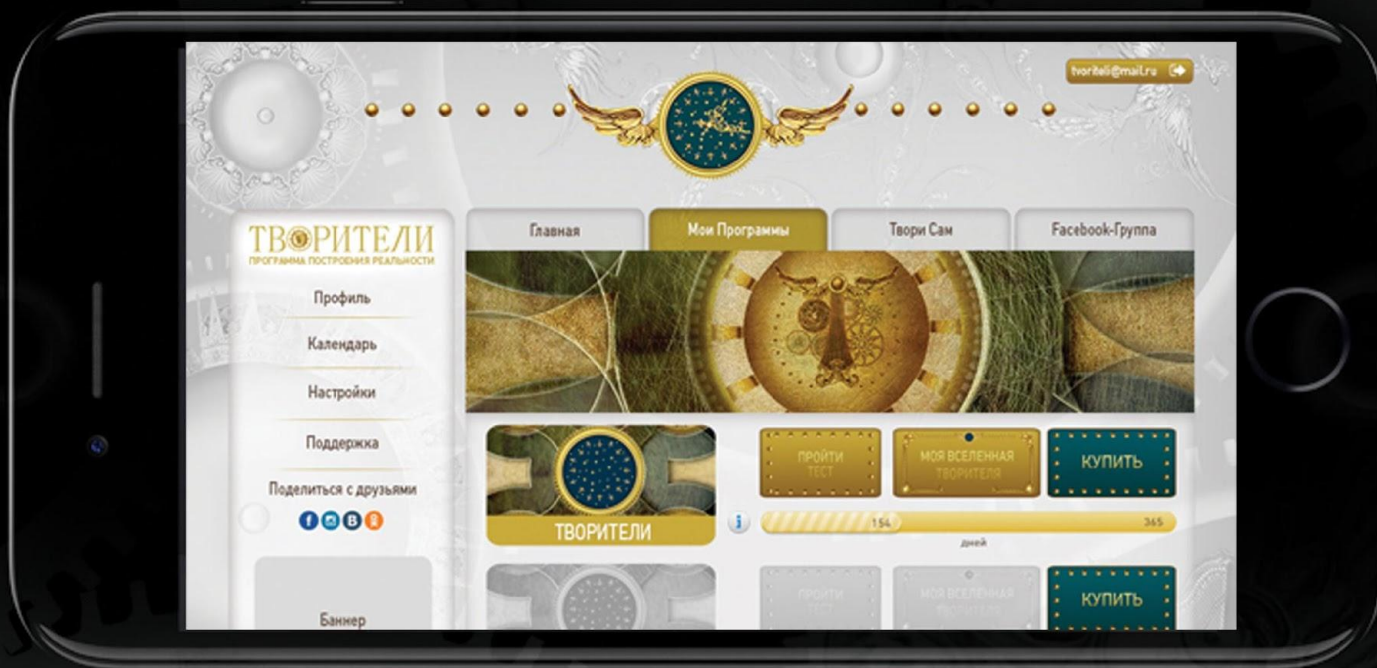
tvoriteli@mail.ru

ТВОРИТЕЛИ
ПРОГРАММА ПОСТРОЕНИЯ РЕАЛЬНОСТИ

Профиль
Календарь
Настройки
Поддержка
Поделиться с друзьями

Баннер

Главная
Мои Программы
Твори Сам
Facebook-Группа

ТВОРИТЕЛИ

ПРОЙТИ ТЕСТ
МОЯ ВСЕЛЕННАЯ ТВОРИТЕЛЯ
КУПИТЬ

154
365
дней

ПРОЙТИ ТЕСТ
МОЯ ВСЕЛЕННАЯ ТВОРИТЕЛЯ
КУПИТЬ